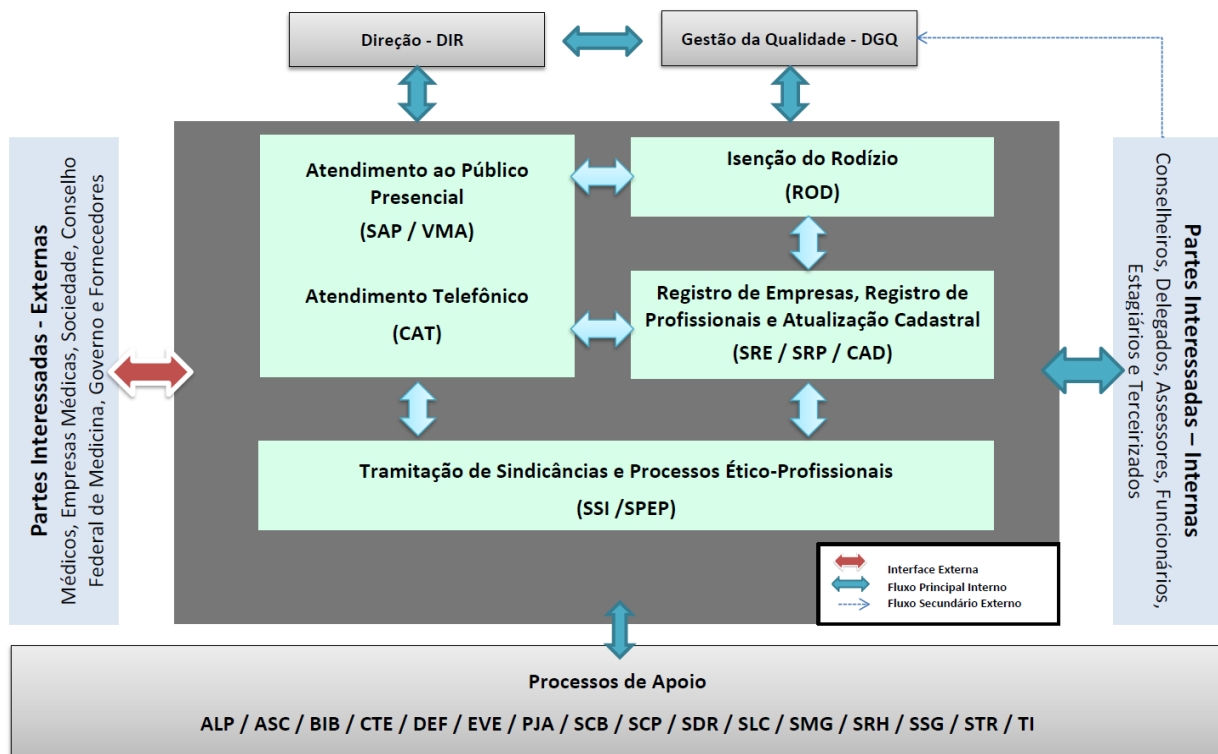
Direção - DIR

Gestão da Qualidade - DGQ

Partes Interessadas - Externas
Médicos, Empresas Médicas, Sociedade, Conselho Federal de Medicina, Governo e Fornecedores

Atendimento ao Público Presencial
(SAP / VMA)

Atendimento Telefônico
(CAT)

Isenção do Rodízio
(ROD)

Registro de Empresas, Registro de Profissionais e Atualização Cadastral
(SRE / SRP / CAD)

Tramitação de Sindicâncias e Processos Ético-Profissionais
(SSI /SPEP)

Partes Interessadas – Internas
Conselheiros, Delegados, Assessores, Funcionários, Estagiários e Terceirizados

Interface Externa
Fluxo Principal Interno
Fluxo Secundário Externo

Processos de Apoio
ALP / ASC / BIB / CTE / DEF / EVE / PJA / SCB / SCP / SDR / SLC / SMG / SRH / SSG / STR / TI